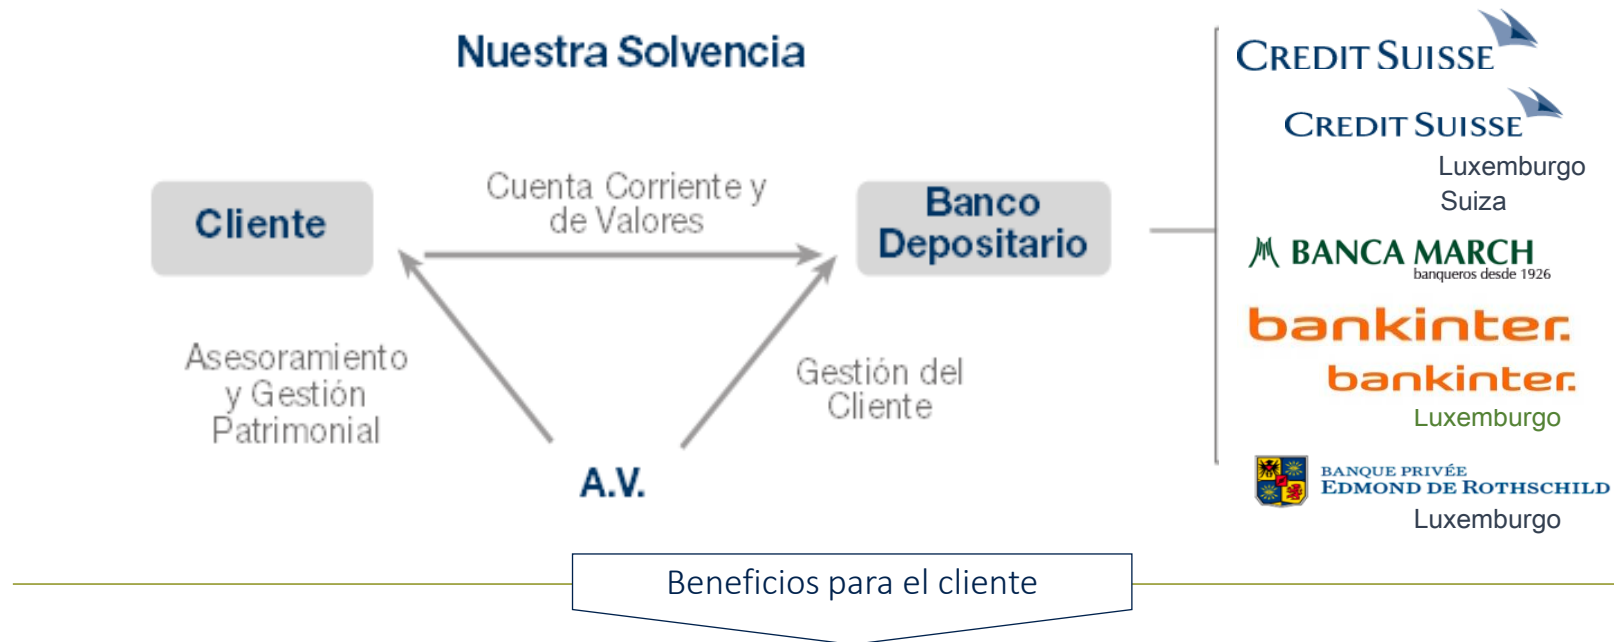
Nuestra Solvencia

Cliente

Cuenta Corriente y de Valores

Banco Depositario

Asesoramiento y Gestión Patrimonial

Gestión del Cliente

A.V.

CREDIT SUISSE

CREDIT SUISSE

Luxemburgo

Suiza

BANCA MARCH
banqueros desde 1926

bankinter.

bankinter.

Luxemburgo

BANQUE PRIVÉE
EDMOND DE ROTHSCHILD

Luxemburgo

Beneficios para el cliente